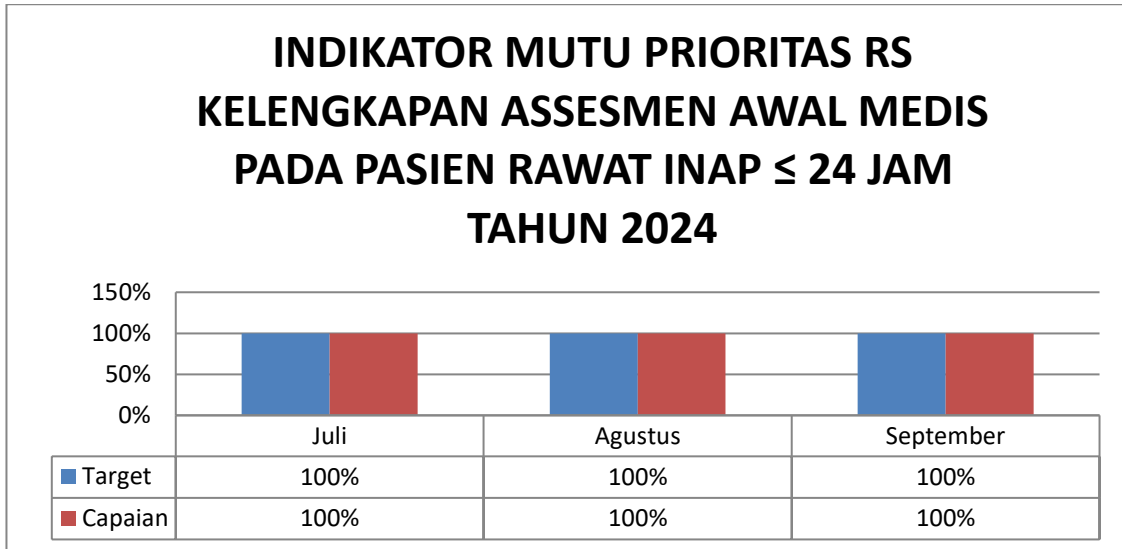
INDIKATOR MUTU PRIORITAS RS
KELENGKAPAN ASSESMEN AWAL MEDIS
PADA PASIEN RAWAT INAP ≤ 24 JAM
TAHUN 2024

150%
100%
50%
0%

| | Juli | Agustus | September |
|---|---|---|---|
| Target | 100% | 100% | 100% |
| Capaian | 100% | 100% | 100% |